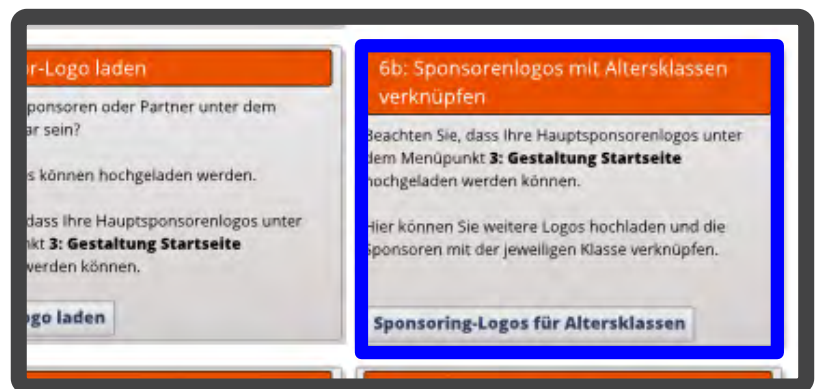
r-Logo laden

ponsoren oder Partner unter dem r sein?

s können hochgeladen werden.

dass Ihre Hauptsponsorenlogos unter nkt **3: Gestaltung Startseite** werden können.

ogo laden

6b: Sponsorenlogos mit Altersklassen verknüpfen

Beachten Sie, dass Ihre Hauptsponsorenlogos unter dem Menüpunkt **3: Gestaltung Startseite** hochgeladen werden können.

Hier können Sie weitere Logos hochladen und die Sponsoren mit der jeweiligen Klasse verknüpfen.

Sponsoring-Logos für Altersklassen